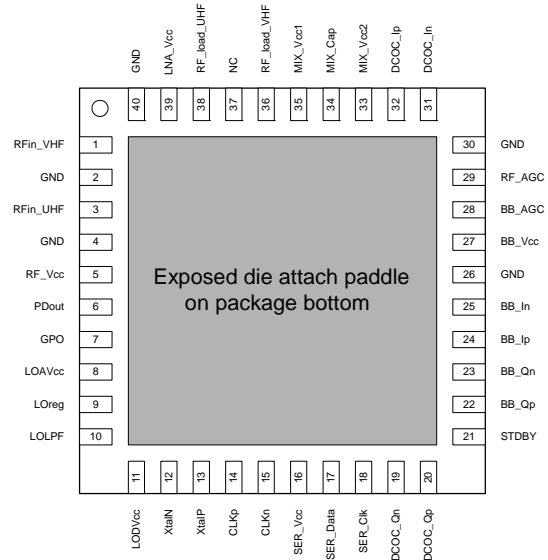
GND 40
LNA_Vcc 39
RF_load_UHF 38
NC 37
RF_load_VHF 36
MIX_Vcc1 35
MIX_Cap 34
MIX_Vcc2 33
DCOC_Ip 32
DCOC_In 31

RFin_VHF 1
GND 2
RFin_UHF 3
GND 4
RF_Vcc 5
PDout 6
GPO 7
LOAVcc 8
LOreg 9
LOLPF 10

Exposed die attach paddle on package bottom

30 GND
29 RF_AGC
28 BB_AGC
27 BB_Vcc
26 GND
25 BB_In
24 BB_Ip
23 BB_Qn
22 BB_Qp
21 STDBY

11 LODVcc
12 XtalN
13 XtalP
14 CLKp
15 CLKn
16 SER_Vcc
17 SER_Data
18 SER_Clk
19 DCOC_Qn
20 DCOC_Qp